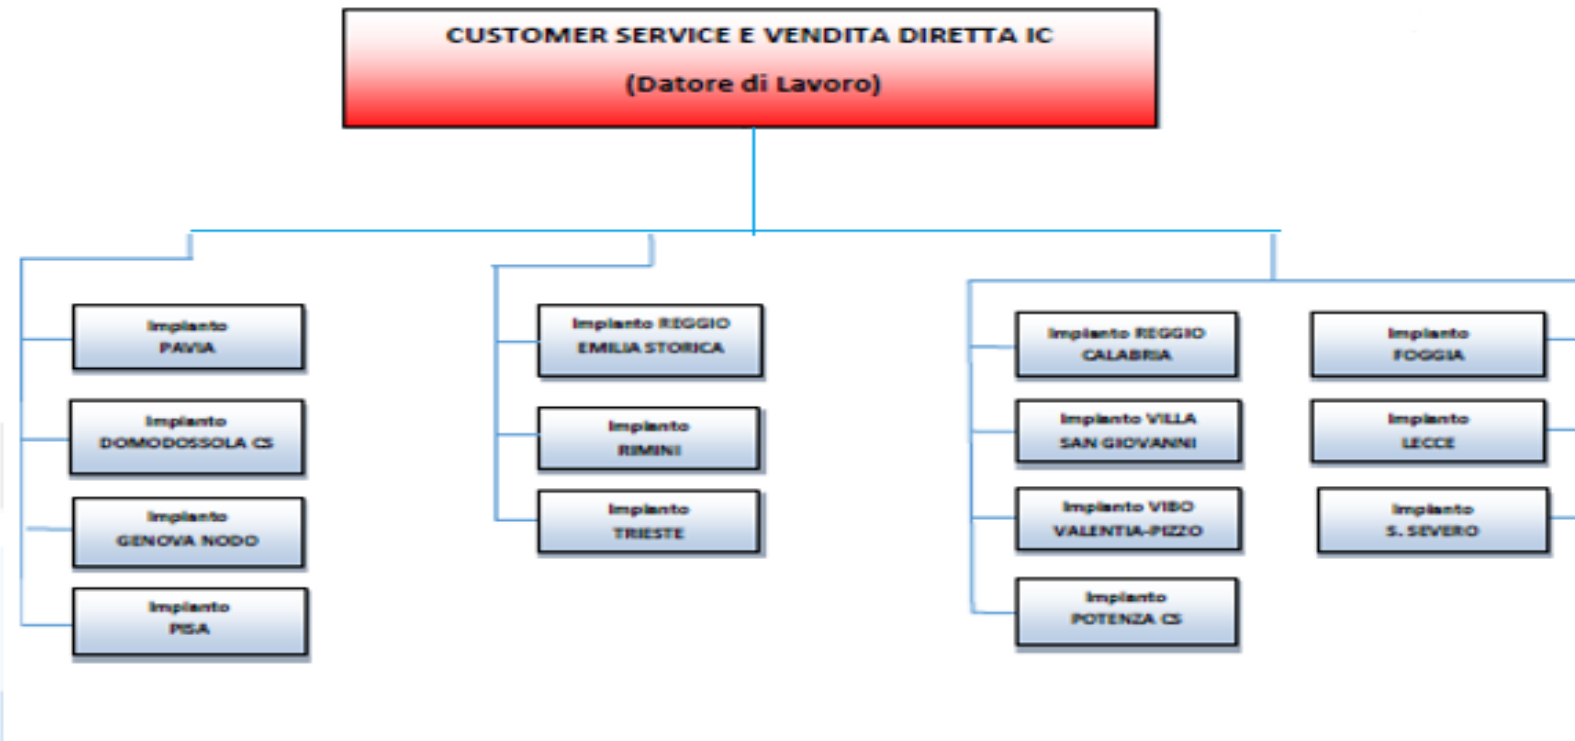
CUSTOMER SERVICE E VENDITA DIRETTA IC
(Datore di Lavoro)

Impianto PAVIA

Impianto DOMODOSSOLA CS

Impianto GENOVA NODO

Impianto PISA

Impianto REGGIO EMILIA STORICA

Impianto RIMINI

Impianto TRIESTE

Impianto REGGIO CALABRIA

Impianto VILLA SAN GIOVANNI

Impianto VIBO VALENTIA-PIZZO

Impianto POTENZA CS

Impianto FOGGIA

Impianto LECCE

Impianto S. SEVERO